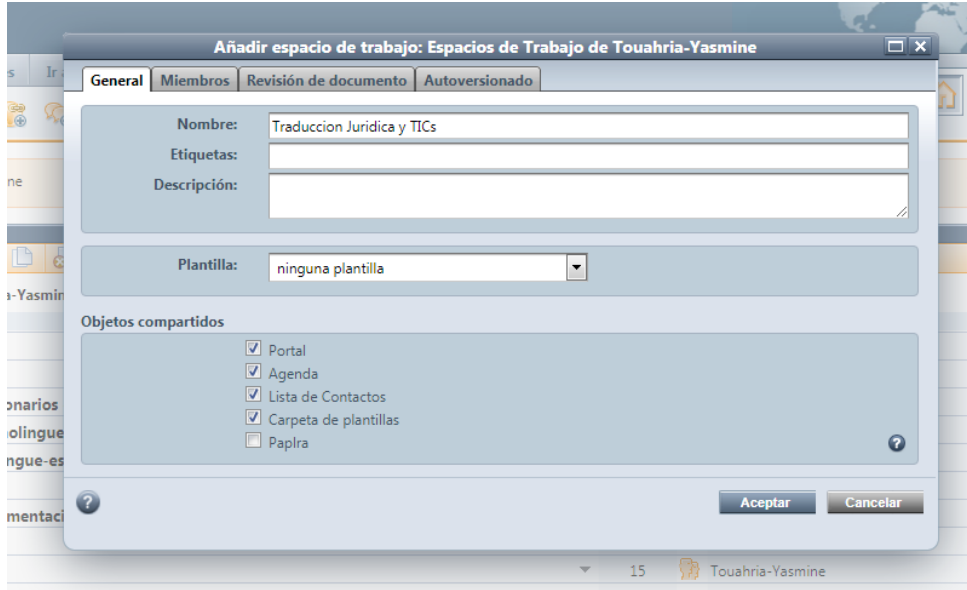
Añadir espacio de trabajo: Espacios de Trabajo de Touahria-Yasmine

General | Miembros | Revisión de documento | Autoversionado

Nombre: Traduccion Juridica y TICs
Etiquetas:
Descripción:

Plantilla: ninguna plantilla

Objetos compartidos

Portal
Agenda
Lista de Contactos
Carpeta de plantillas
Paplra

Aceptar
Cancelar

s
Ir
ne
a-Yasmin
onarios
olingue
ngue-es
mentaci

15 Touahria-Yasmine